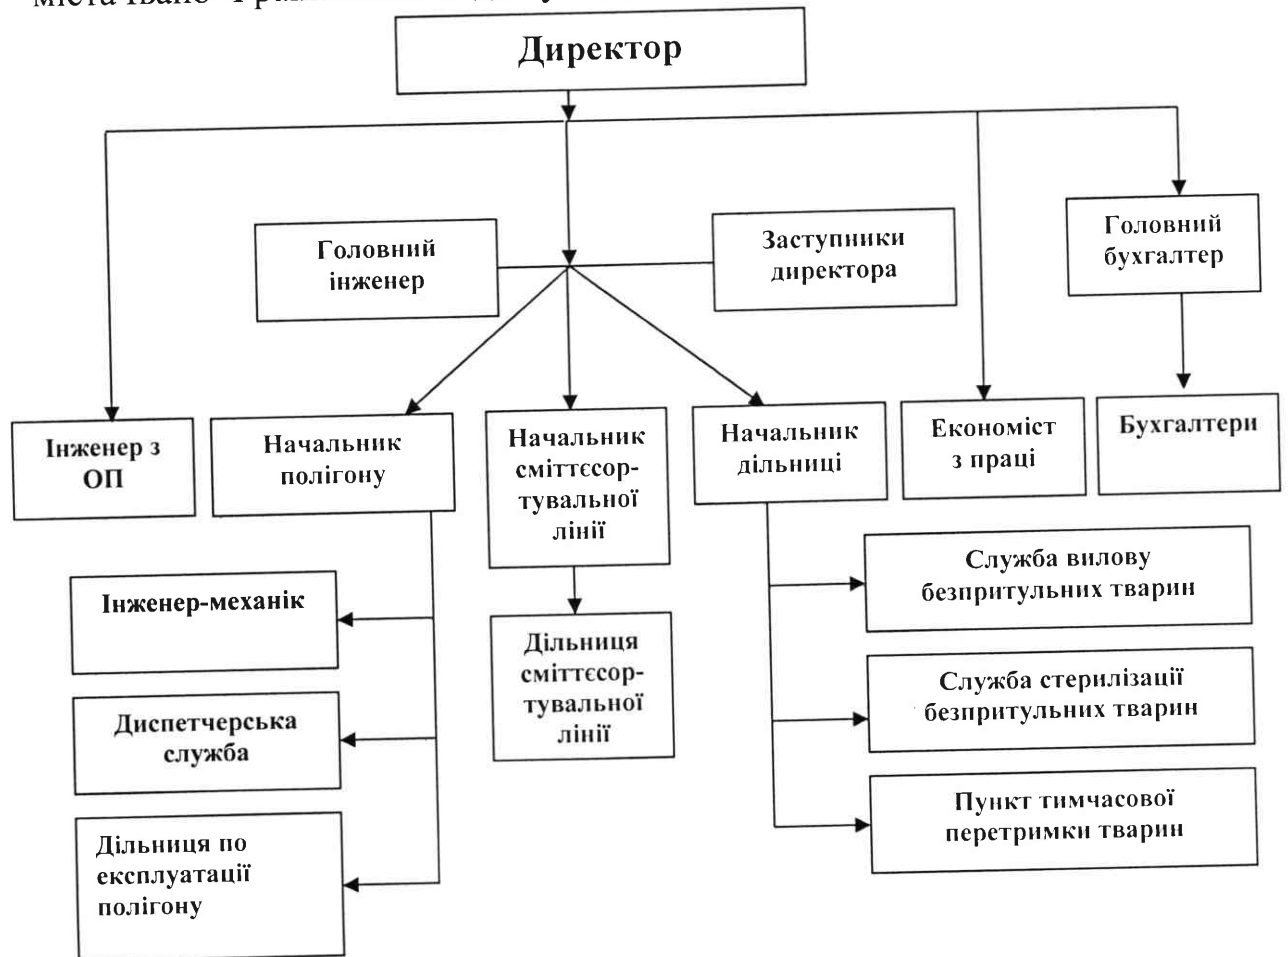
міста Івано-Франківськ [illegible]

Директор

Головний інженер

Заступники директора

Головний бухгалтер

Інженер з ОП

Начальник полігону

Начальник сміттєсортувальної лінії

Начальник дільниці

Економіст з праці

Бухгалтери

Інженер-механік

Диспетчерська служба

Дільниця по експлуатації полігону

Дільниця сміттєсортувальної лінії

Служба вилову безпритульних тварин

Служба стерилізації безпритульних тварин

Пункт тимчасової перетримки тварин